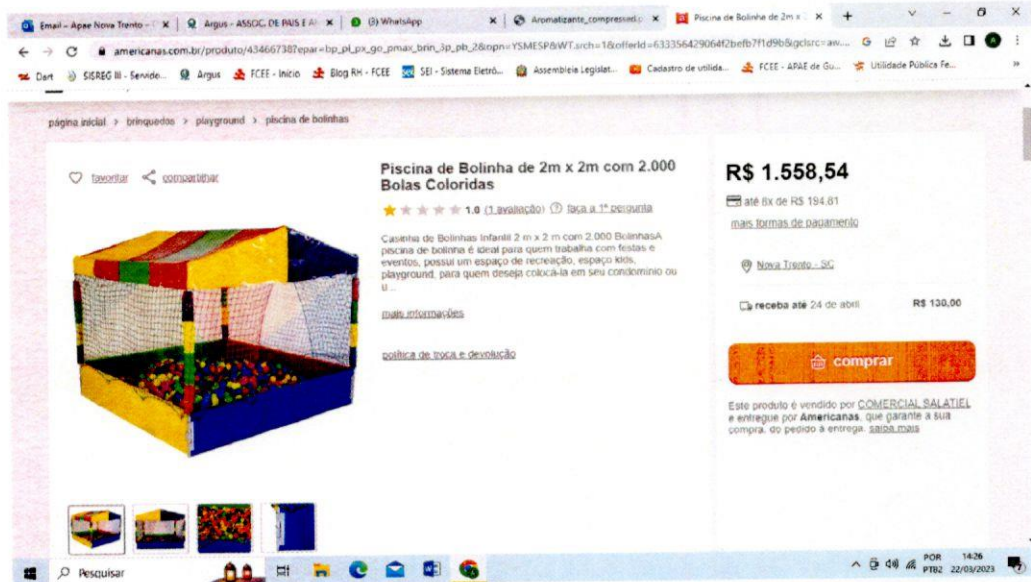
Email - Apae Nova Trento - × Argus - ASSOC. DE PAIS E A × (3) WhatsApp × Aromatizante_compressed × Piscina de Bolinha de 2m x × +

americanas.com.br/produto/434667387epar=bp_pl_px_go_pmax_brin_3p_pb_2&opn=YSMESP&WT.srch=1&offerId=63335642906412befb7f1d9b&gclsrc=aw...

Dart SISREG III - Servido... Argus FCEE - Início Blog RH - FCEE SEI - Sistema Eletrô... Assembleia Legislat... Cadastro de utilida... FCEE - APAE de Gu... Utilidade Pública Fe...

página inicial > brinquedos > playground > piscina de bolinhas

favoritar compartilhar

Piscina de Bolinha de 2m x 2m com 2.000 Bolas Coloridas

1.0 (1 avaliação) faça a 1ª pergunta

Casinha de Bolinhas Infantil 2 m x 2 m com 2.000 BolinhasA piscina de bolinha é ideal para quem trabalha com festas e eventos, possui um espaço de recreação, espaço kids, playground, para quem deseja colocá-la em seu condomínio ou u...

mais informações

política de troca e devolução

R$ 1.558,54

até 8x de R$ 194,81

mais formas de pagamento

Nova Trento - SC

receba até 24 de abril R$ 130,00

comprar

Este produto é vendido por COMERCIAL SALATIEL e entregue por Americanas, que garante a sua compra, do pedido à entrega. saiba mais

Pesquisar

POR PTB2 14:26 22/03/2023